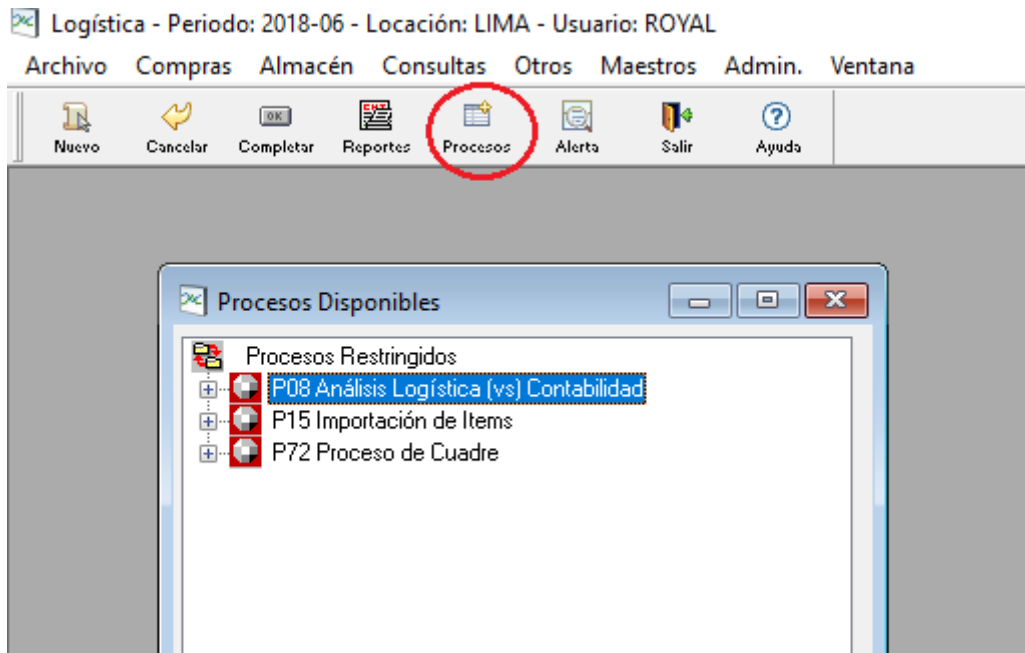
Logística - Periodo: 2018-06 - Locación: LIMA - Usuario: ROYAL

Archivo Compras Almacén Consultas Otros Maestros Admin. Ventana

Nuevo Cancelar OK Completar Reportes Procesos Alerta Salir Ayuda

Procesos Disponibles

Procesos Restringidos
P08 Análisis Logística (vs) Contabilidad
P15 Importación de Items
P72 Proceso de Cuadre